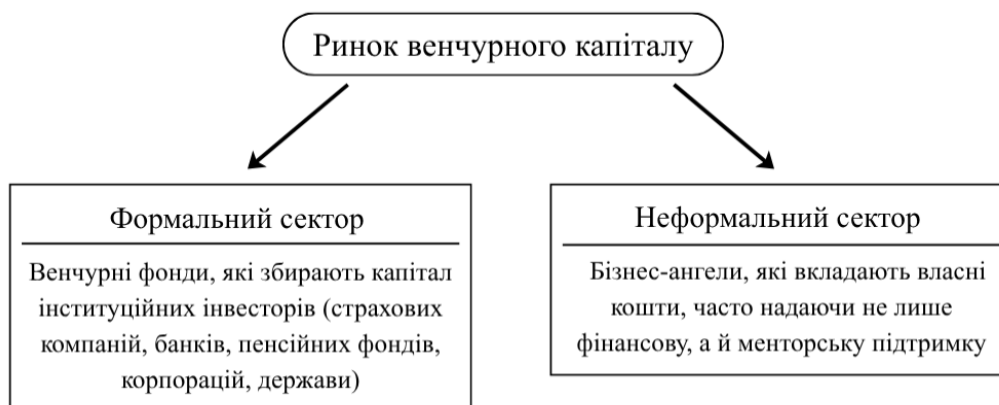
Ринок венчурного капіталу

Формальний сектор

Венчурні фонди, які збирають капітал інституційних інвесторів (страхових компаній, банків, пенсійних фондів, корпорацій, держави)

Неформальний сектор

Бізнес-ангели, які вкладають власні кошти, часто надаючи не лише фінансову, а й менторську підтримку